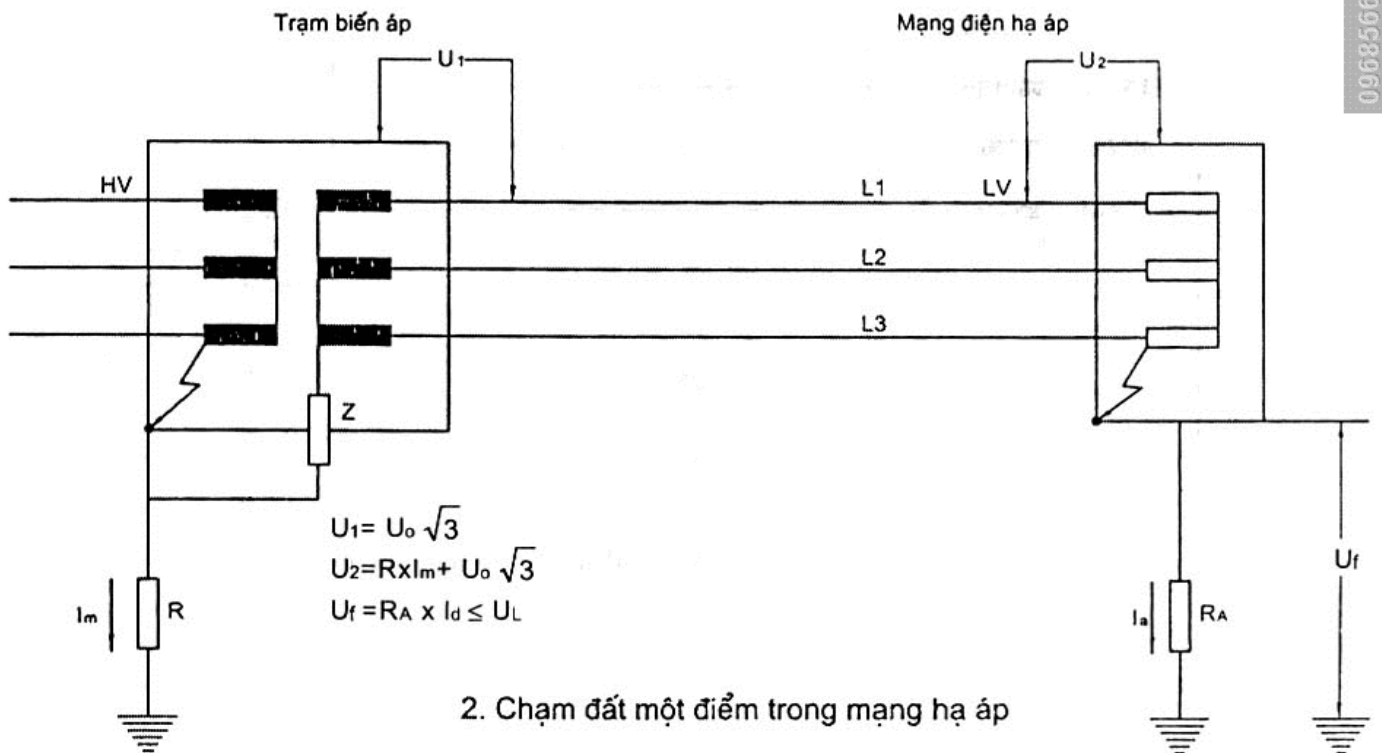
Trạm biến áp

Mạng điện hạ áp

$U_1$

$U_2$

HV

L1

LV

L2

L3

Z

$U_1 = U_o\sqrt{3}$

$U_2 = R x I_m + U_o\sqrt{3}$

$U_f = R_A \times I_d \leq U_L$

$I_m$

R

$I_a$

$R_A$

$U_f$

2. Chạm đất một điểm trong mạng hạ áp

0968566